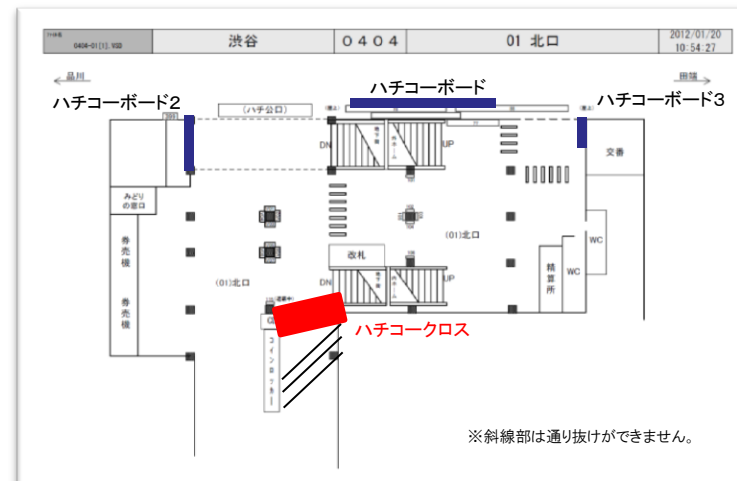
0404-01[1].VSD | 渋谷 | 0404 | 01 北口 | 2012/01/20 10:54:27

品川
田端

ハチコーボード2
ハチコーボード
ハチコーボード3

(ハチ公口)

DN
UP

交番

みどりの窓口

券売機

券売機

(01)北口

(01)北口

改札

WC

WC

精算所

DN
UP

ハチコークロス

コインロッカー

※斜線部は通り抜けができません。